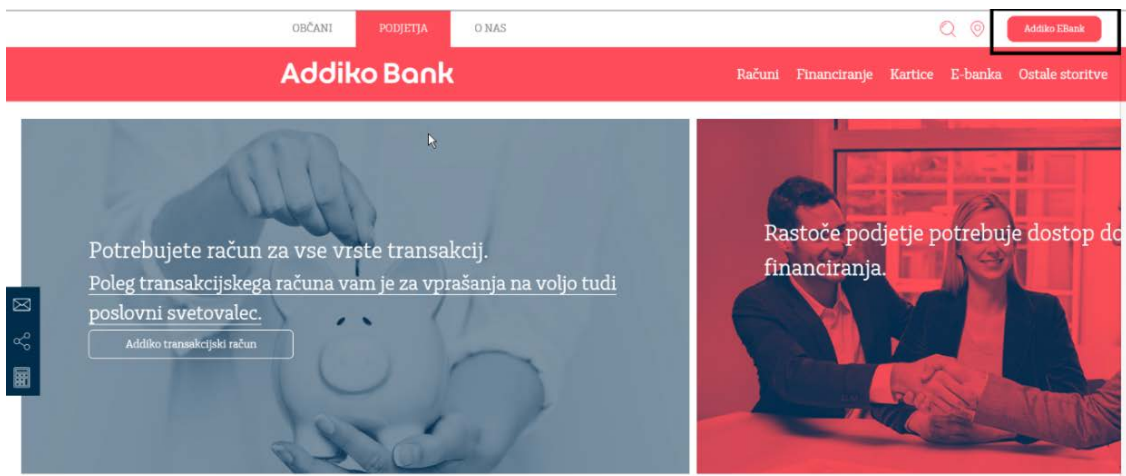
OBČANI PODJETJA O NAS

Addiko EBank

Addiko Bank

Računi Financiranje Kartice E-banka Ostale storitve

Potrebujete račun za vse vrste transakcij.

Poleg transakcijskega računa vam je za vprašanja na voljo tudi poslovni svetovalec.

Addiko transakcijski račun

Rastoče podjetje potrebuje dostop do financiranja.